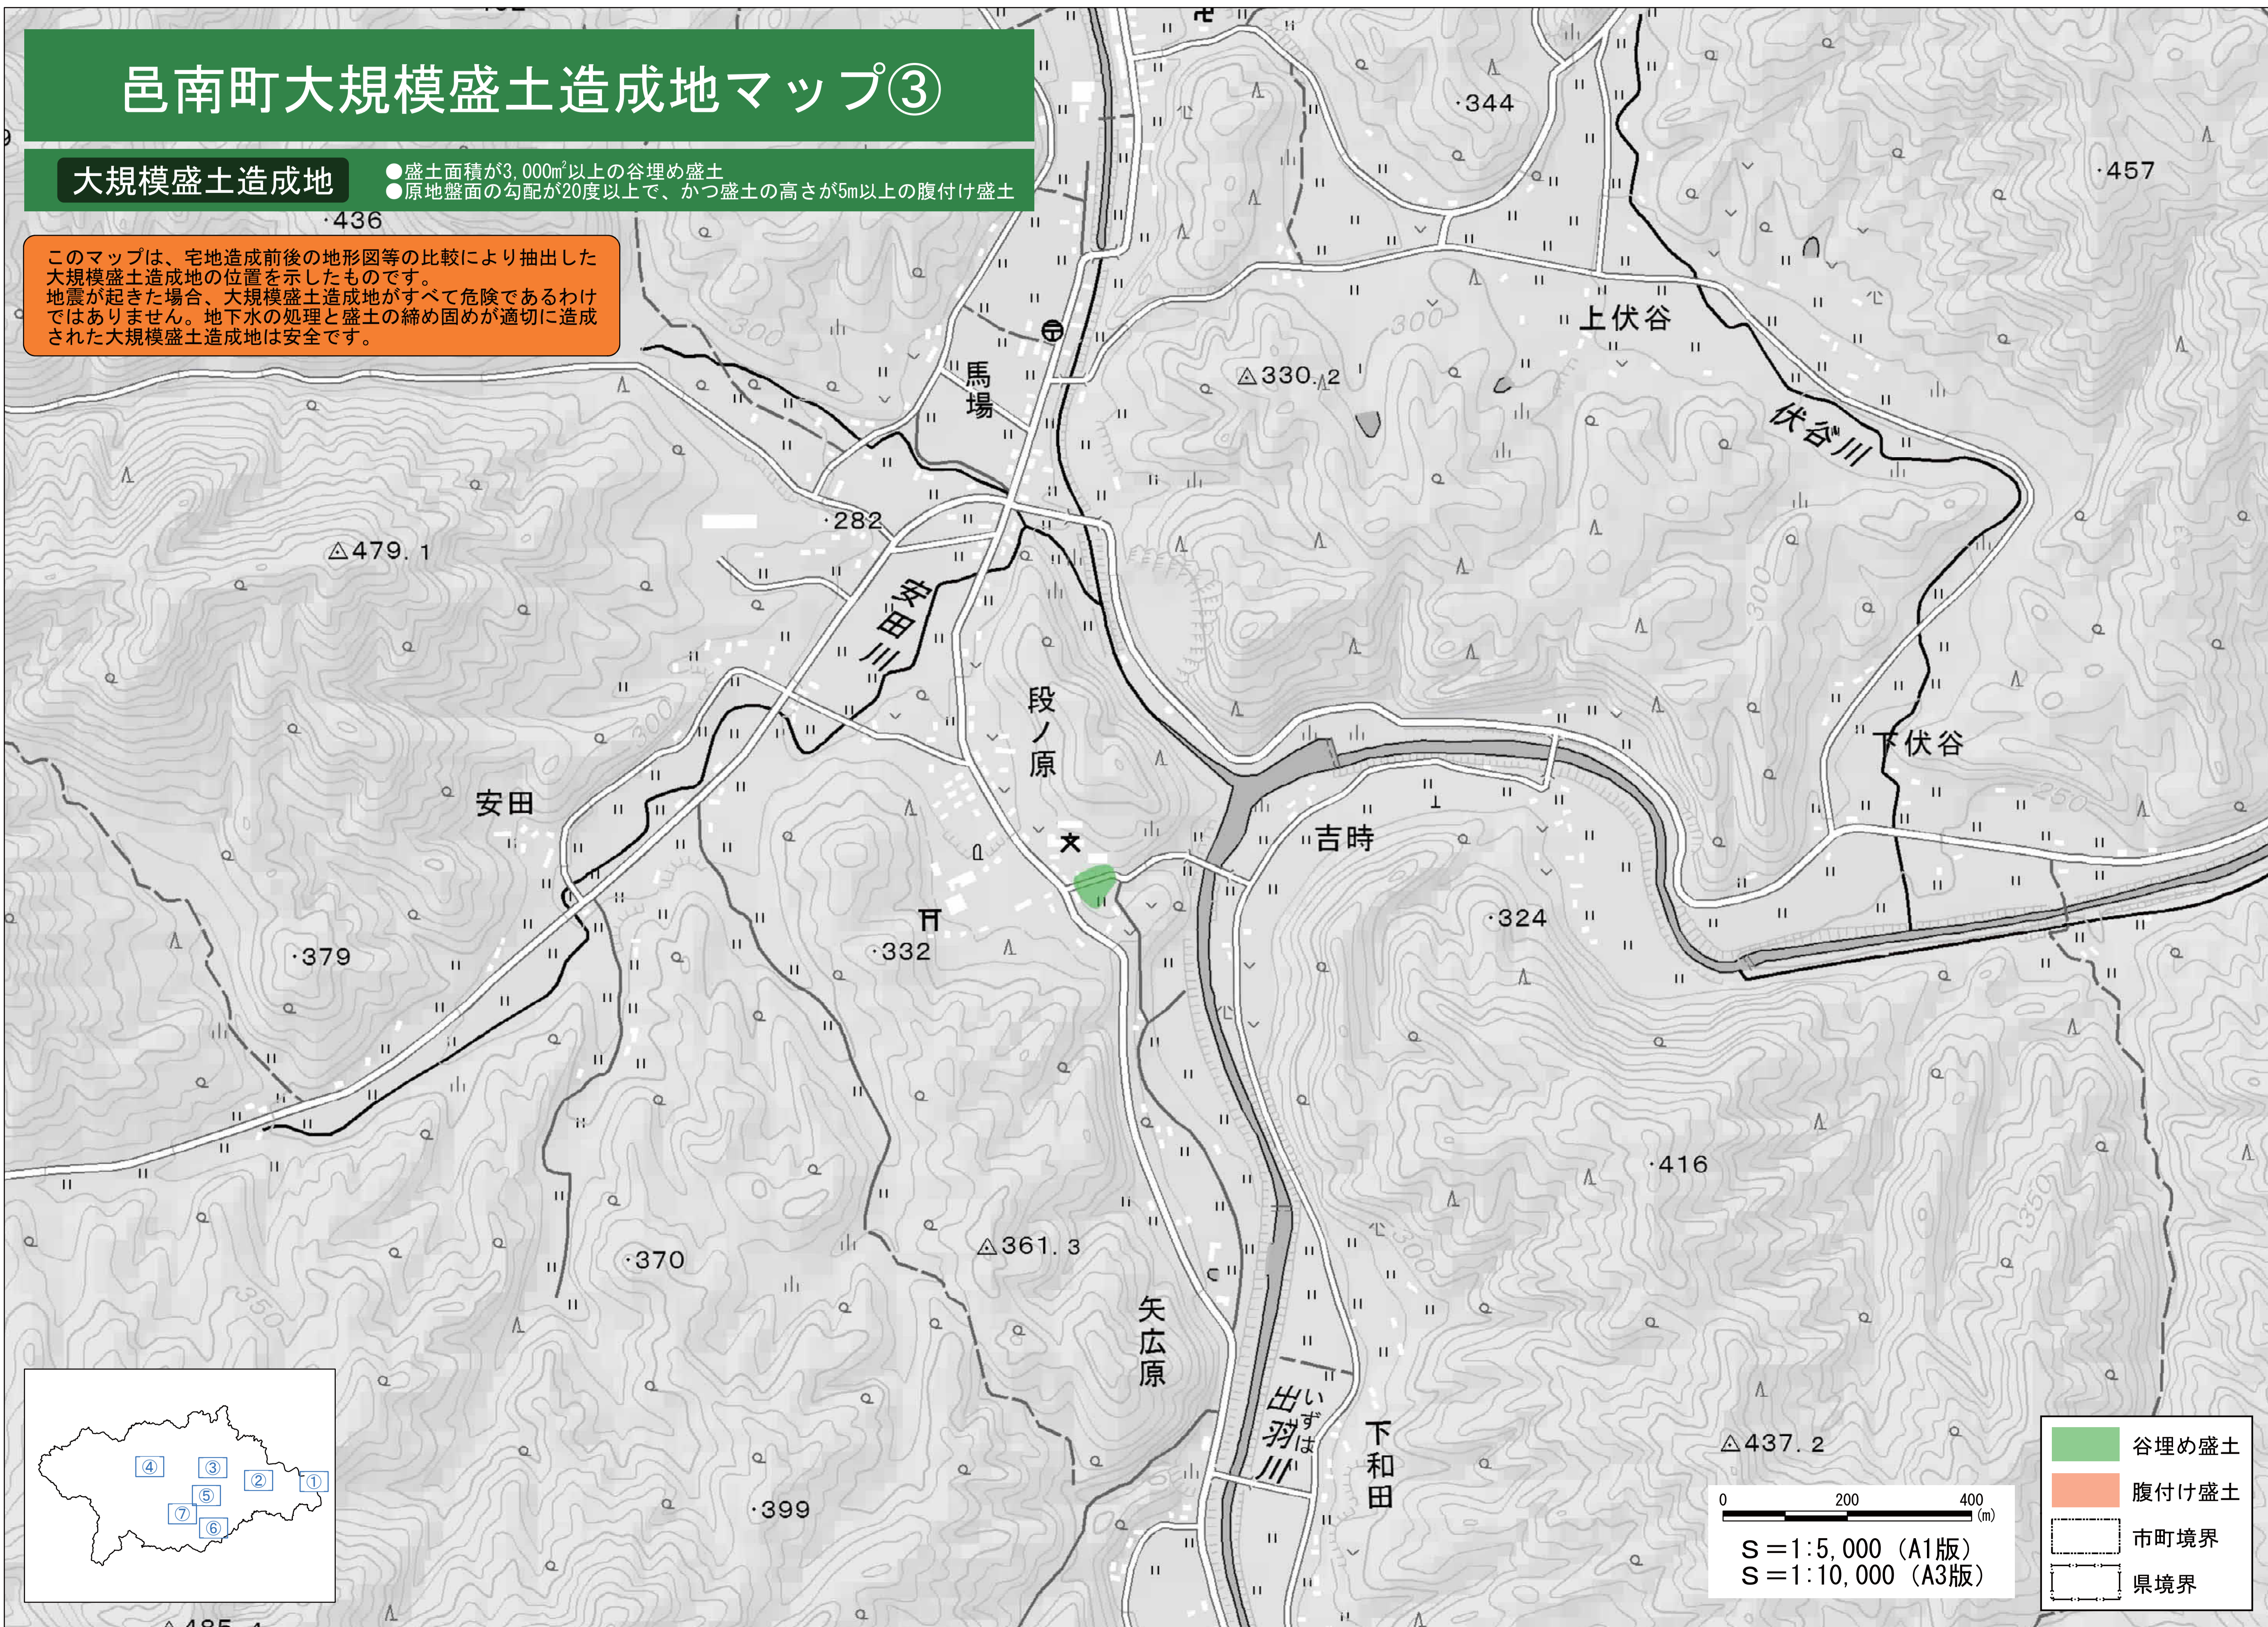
邑南町大規模盛土造成地マップ③

大規模盛土造成地
●盛土面積が3,000㎡以上の谷埋め盛土
●原地盤面の勾配が20度以上で、かつ盛土の高さが5m以上の腹付け盛土

このマップは、宅地造成前後の地形図等の比較により抽出した大規模盛土造成地の位置を示したものです。
地震が起きた場合、大規模盛土造成地がすべて危険であるわけではありません。地下水の処理と盛土の締め固めが適切に造成された大規模盛土造成地は安全です。

·436
·344
·457
上伏谷
△330.2
300
馬場
伏谷川
·282
△479.1
安田川
段ノ原
下伏谷
安田
吉時
·324
·379
·332
250
·416
△361.3
·370
矢広原
出羽川
いずは
下和田
△437.2
·399
350
300

④ ③ ② ①
⑤
⑦ ⑥

0 200 400 (m)
S＝1:5,000（A1版）
S＝1:10,000（A3版）

谷埋め盛土
腹付け盛土
市町境界
県境界